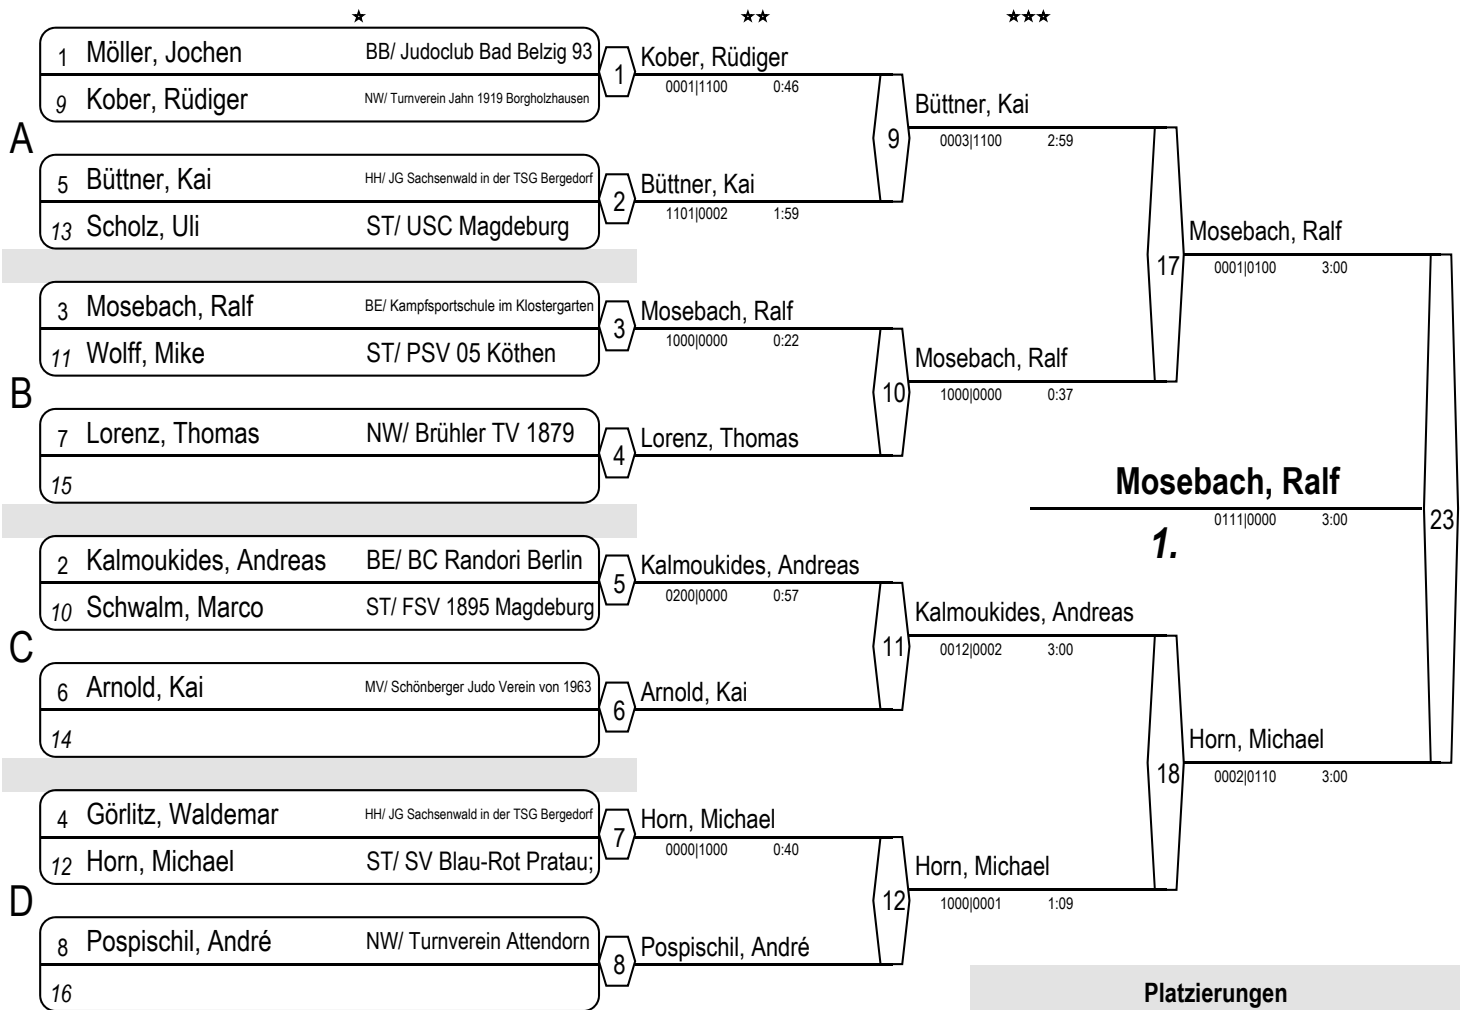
★ ★★ ★★★

A

1 Möller, Jochen BB/ Judoclub Bad Belzig 93
9 Kober, Rüdiger NW/ Turnverein Jahn 1919 Borgholzhausen

1 Kober, Rüdiger
0001|1100 0:46

5 Büttner, Kai HH/ JG Sachsenwald in der TSG Bergedorf
13 Scholz, Uli ST/ USC Magdeburg

2 Büttner, Kai
1101|0002 1:59

9 Büttner, Kai
0003|1100 2:59

B

3 Mosebach, Ralf BE/ Kampfsportschule im Klostergarten
11 Wolff, Mike ST/ PSV 05 Köthen

3 Mosebach, Ralf
1000|0000 0:22

7 Lorenz, Thomas NW/ Brühler TV 1879
15

4 Lorenz, Thomas

10 Mosebach, Ralf
1000|0000 0:37

17 Mosebach, Ralf
0001|0100 3:00

C

2 Kalmoukides, Andreas BE/ BC Randori Berlin
10 Schwalm, Marco ST/ FSV 1895 Magdeburg

5 Kalmoukides, Andreas
0200|0000 0:57

6 Arnold, Kai MV/ Schönberger Judo Verein von 1963
14

6 Arnold, Kai

11 Kalmoukides, Andreas
0012|0002 3:00

D

4 Görlitz, Waldemar HH/ JG Sachsenwald in der TSG Bergedorf
12 Horn, Michael ST/ SV Blau-Rot Pratau;

7 Horn, Michael
0000|1000 0:40

8 Pospischil, André NW/ Turnverein Attendorn
16

8 Pospischil, André

12 Horn, Michael
1000|0001 1:09

18 Horn, Michael
0002|0110 3:00

23 Mosebach, Ralf
0111|0000 3:00
1.

Platzierungen